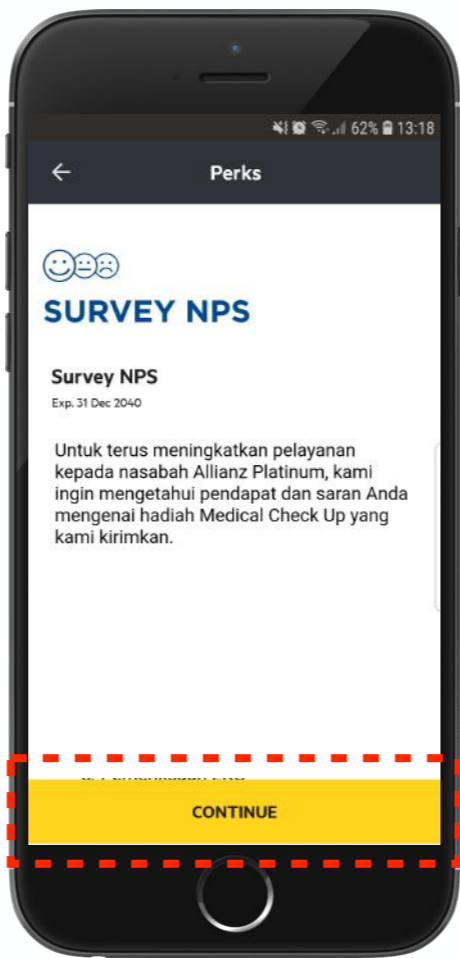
62% 13:18

Perks

SURVEY NPS

Survey NPS

Exp. 31 Dec 2040

Untuk terus meningkatkan pelayanan kepada nasabah Allianz Platinum, kami ingin mengetahui pendapat dan saran Anda mengenai hadiah Medical Check Up yang kami kirimkan.

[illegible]

CONTINUE